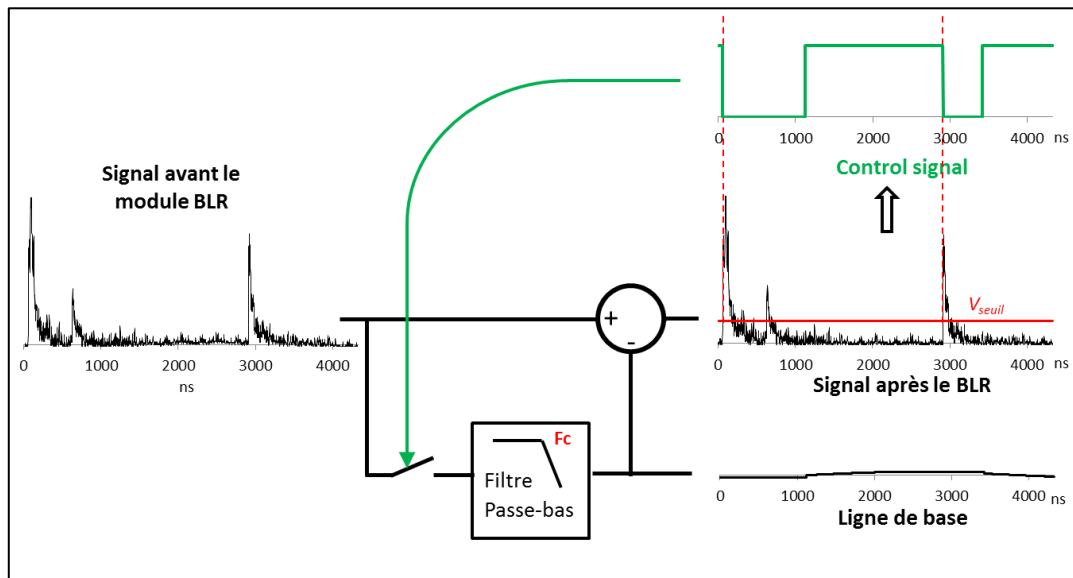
0 1000 2000 3000 4000 ns

Control signal

Signal avant le module BLR

0 1000 2000 3000 4000
ns

+
-

$V_{seuil}$

0 1000 2000 3000 4000 ns

Signal après le BLR

Fc

Filtre Passe-bas

0 1000 2000 3000 4000 ns

Ligne de base